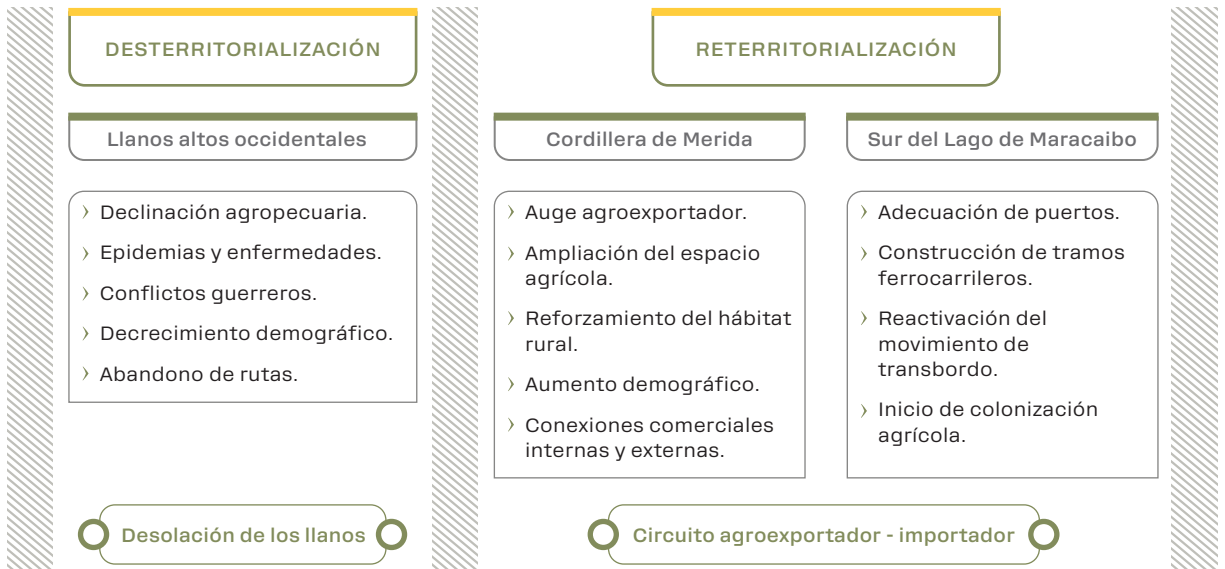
DESTERRITORIALIZACIÓN

Llanos altos occidentales

› Declinación agropecuaria.
› Epidemias y enfermedades.
› Conflictos guerreros.
› Decrecimiento demográfico.
› Abandono de rutas.

Desolación de los llanos

RETERRITORIALIZACIÓN

Cordillera de Merida

› Auge agroexportador.
› Ampliación del espacio agrícola.
› Reforzamiento del hábitat rural.
› Aumento demográfico.
› Conexiones comerciales internas y externas.

Sur del Lago de Maracaibo

› Adecuación de puertos.
› Construcción de tramos ferrocarrileros.
› Reactivación del movimiento de transbordo.
› Inicio de colonización agrícola.

Circuito agroexportador - importador